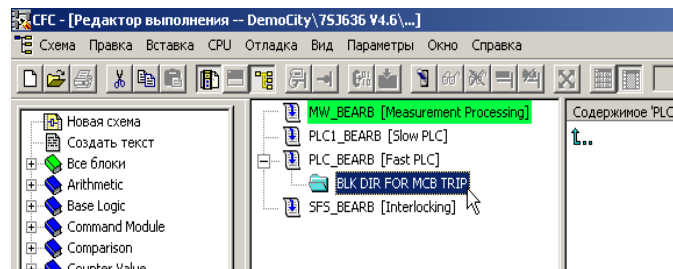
CFC - [Редактор выполнения -- DemoCity\7SJ636 V4.6\...]

Схема Правка Вставка CPU Отладка Вид Параметры Окно Справка

Новая схема
Создать текст
Все блоки
Arithmetic
Base Logic
Command Module
Comparison
Counter Value

MW_BEARB [Measurement Processing]
PLC1_BEARB [Slow PLC]
PLC_BEARB [Fast PLC]
BLK DIR FOR MCB TRIP
SFS_BEARB [Interlocking]

Содержимое 'PLC
t..